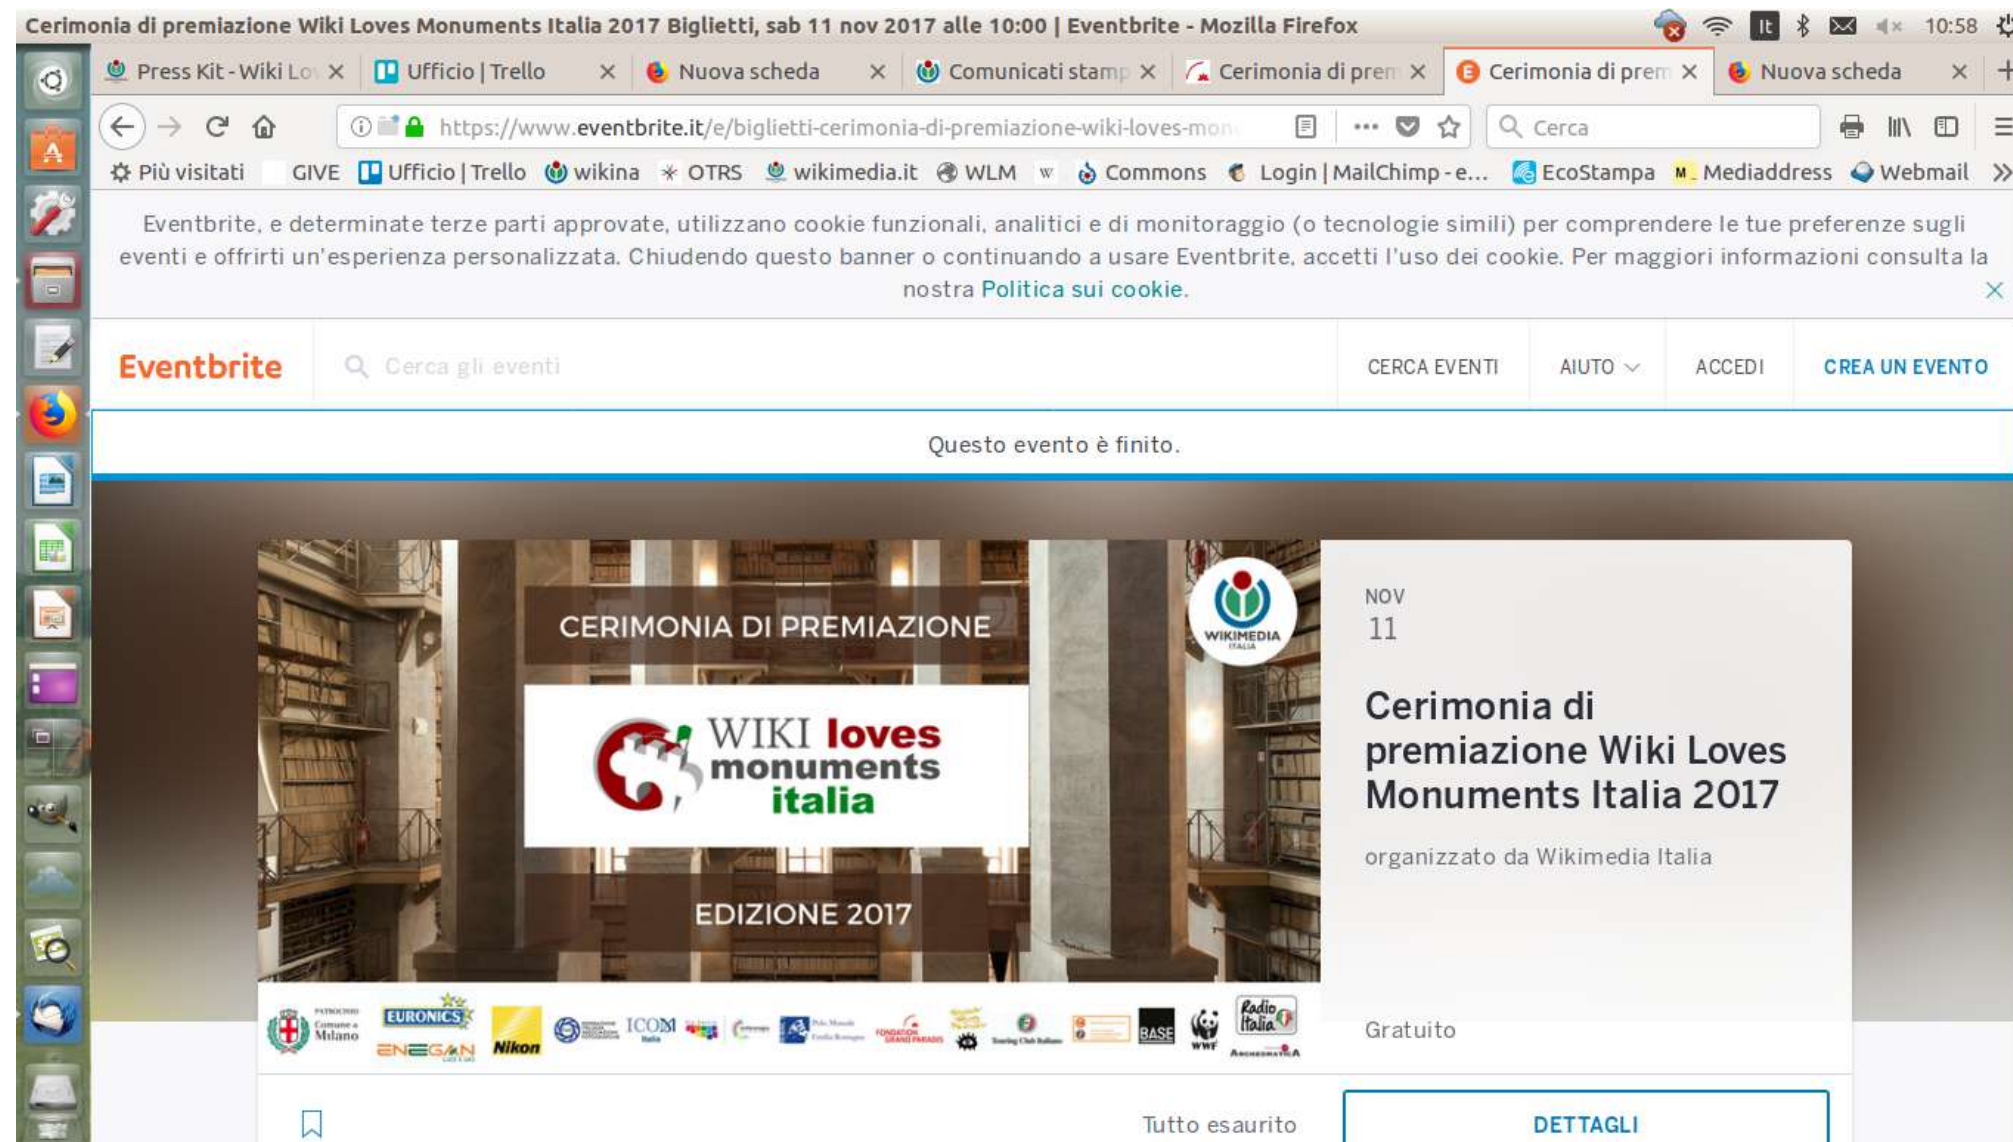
Cerimonia di premiazione Wiki Loves Monuments Italia 2017 Biglietti, sab 11 nov 2017 alle 10:00 | Eventbrite - Mozilla Firefox

It 10:58

Press Kit - Wiki Lo ×
Ufficio | Trello ×
Nuova scheda ×
Comunicati stamp ×
Cerimonia di prem ×
Cerimonia di prem ×
Nuova scheda ×

https://www.eventbrite.it/e/biglietti-cerimonia-di-premiazione-wiki-loves-mon

Cerca

Più visitati GIVE Ufficio | Trello wikina OTRS wikimedia.it WLM Commons Login | MailChimp - e... EcoStampa Mediaddress Webmail

Eventbrite, e determinate terze parti approvate, utilizzano cookie funzionali, analitici e di monitoraggio (o tecnologie simili) per comprendere le tue preferenze sugli eventi e offrirti un'esperienza personalizzata. Chiudendo questo banner o continuando a usare Eventbrite, accetti l'uso dei cookie. Per maggiori informazioni consulta la nostra Politica sui cookie.

Eventbrite
Cerca gli eventi
CERCA EVENTI
AIUTO
ACCEDI
CREA UN EVENTO

Questo evento è finito.

CERIMONIA DI PREMIAZIONE
WIKI loves monuments italia
EDIZIONE 2017
WIKIMEDIA ITALIA

EURONICS
ENEGAN
Nikon
ICOM
BASE
WWF
Radio Italia

NOV
11

Cerimonia di premiazione Wiki Loves Monuments Italia 2017

organizzato da Wikimedia Italia

Gratuito

Tutto esaurito

DETTAGLI